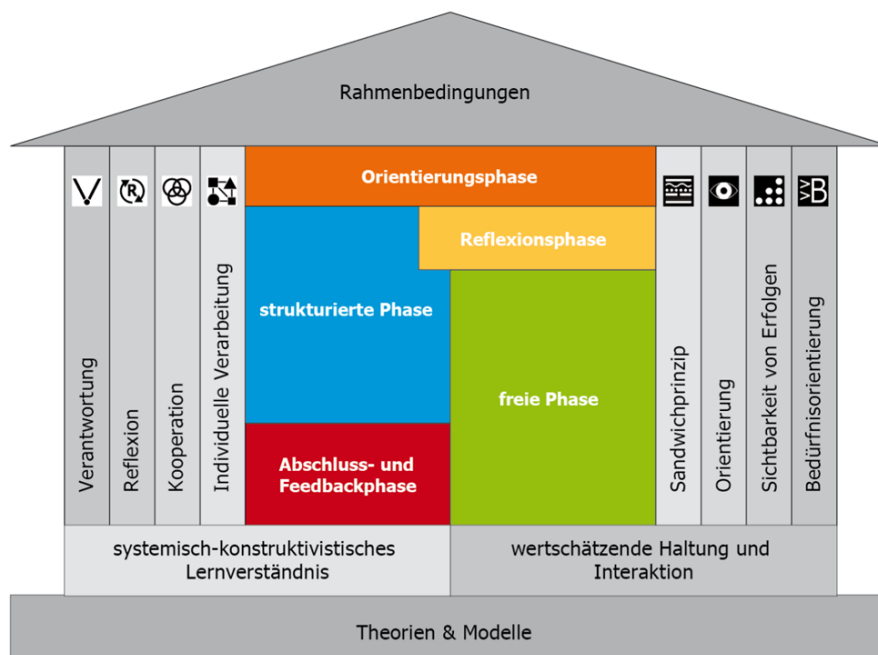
Rahmenbedingungen

Verantwortung

Reflexion

Kooperation

Individuelle Verarbeitung

Orientierungsphase

Reflexionsphase

strukturierte Phase

freie Phase

Abschluss- und Feedbackphase

Sandwichprinzip

Orientierung

Sichtbarkeit von Erfolgen

Bedürfnisorientierung

systemisch-konstruktivistisches Lernverständnis

wertschätzende Haltung und Interaktion

Theorien & Modelle